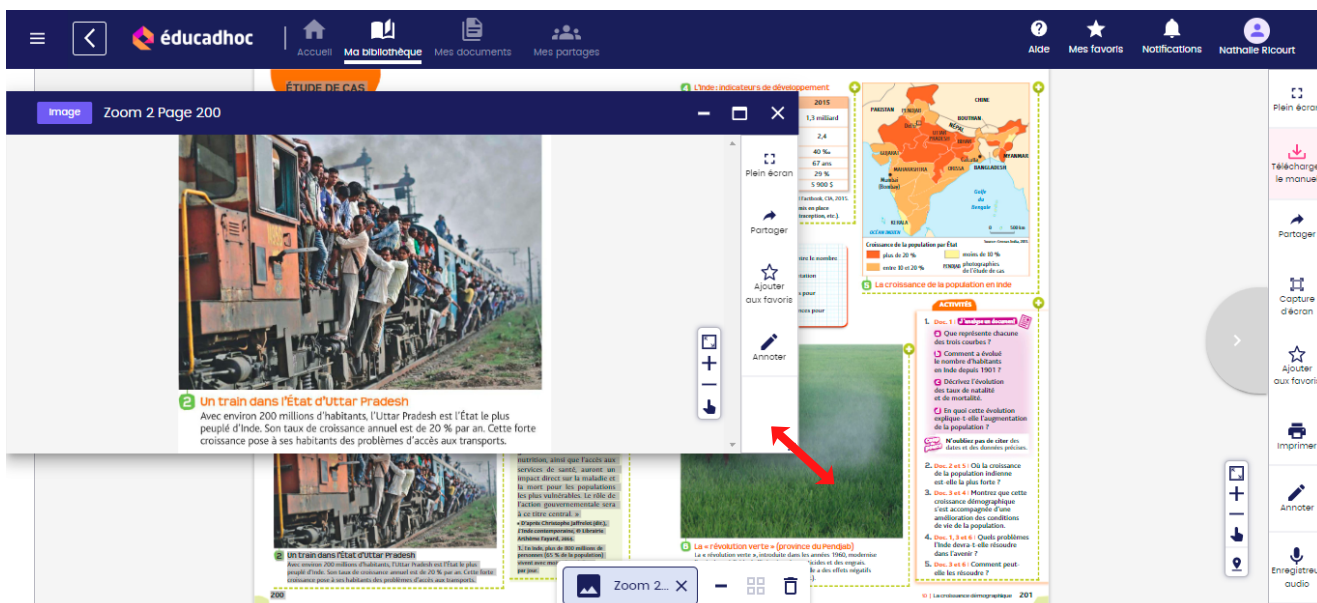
éducadhoc

Accueil Ma bibliothèque Mes documents Mes partages

Aide Mes favoris Notifications Nathalie Ricourt

ÉTUDE DE CAS

Image Zoom 2 Page 200

Plein écran

Partager

Ajouter aux favoris

Annoter

2 Un train dans l'État d'Uttar Pradesh
Avec environ 200 millions d'habitants, l'Uttar Pradesh est l'État le plus peuplé d'Inde. Son taux de croissance annuel est de 20 % par an. Cette forte croissance pose à ses habitants des problèmes d'accès aux transports.

4 L'Inde : indicateurs de développement

2015

1,3 milliard

2,4

40 ‰

67 ans

29 %

5 900 $

PAKISTAN CHINE BHOUTAN NÉPAL INDE BANGLADESH MYANMAR

Golfe du Bengale

OCÉAN INDIEN

Croissance de la population par État

plus de 20 %

entre 10 et 20 %

moins de 10 %

5 La croissance de la population en Inde

ACTIVITÉS

1. Doc. 1 :
a Que représente chacune des trois courbes ?
b Comment a évolué le nombre d'habitants en Inde depuis 1901 ?
c Décrivez l'évolution des taux de natalité et de mortalité.
d En quoi cette évolution explique-t-elle l'augmentation de la population ?

N'oubliez pas de citer les dates et des données précises.

2. Doc. 2 et 5 : Où la croissance de la population indienne est-elle la plus forte ?

3. Doc. 3 et 4 : Montrez que cette croissance démographique s'est accompagnée d'une amélioration des conditions de vie de la population.

4. Doc. 1, 3 et 6 : Quels problèmes l'Inde devra-t-elle résoudre dans l'avenir ?

5. Doc. 3 et 6 : Comment peut-elle les résoudre ?

nutrition, ainsi que l'accès aux services de santé, auront un impact direct sur la maladie et la mort pour les populations les plus vulnérables. Le rôle de l'action gouvernementale sera à ce titre central. »

2 Un train dans l'État d'Uttar Pradesh
Avec environ 200 millions d'habitants, l'Uttar Pradesh est l'État le plus peuplé d'Inde. Son taux de croissance annuel est de 20 % par an. Cette forte croissance pose à ses habitants des problèmes d'accès aux transports.

6 La « révolution verte » (province du Pendjab)

200

201

Zoom 2...

Plein écran

Télécharger le manuel

Partager

Capture d'écran

Ajouter aux favoris

Imprimer

Annoter

Enregistrer audio